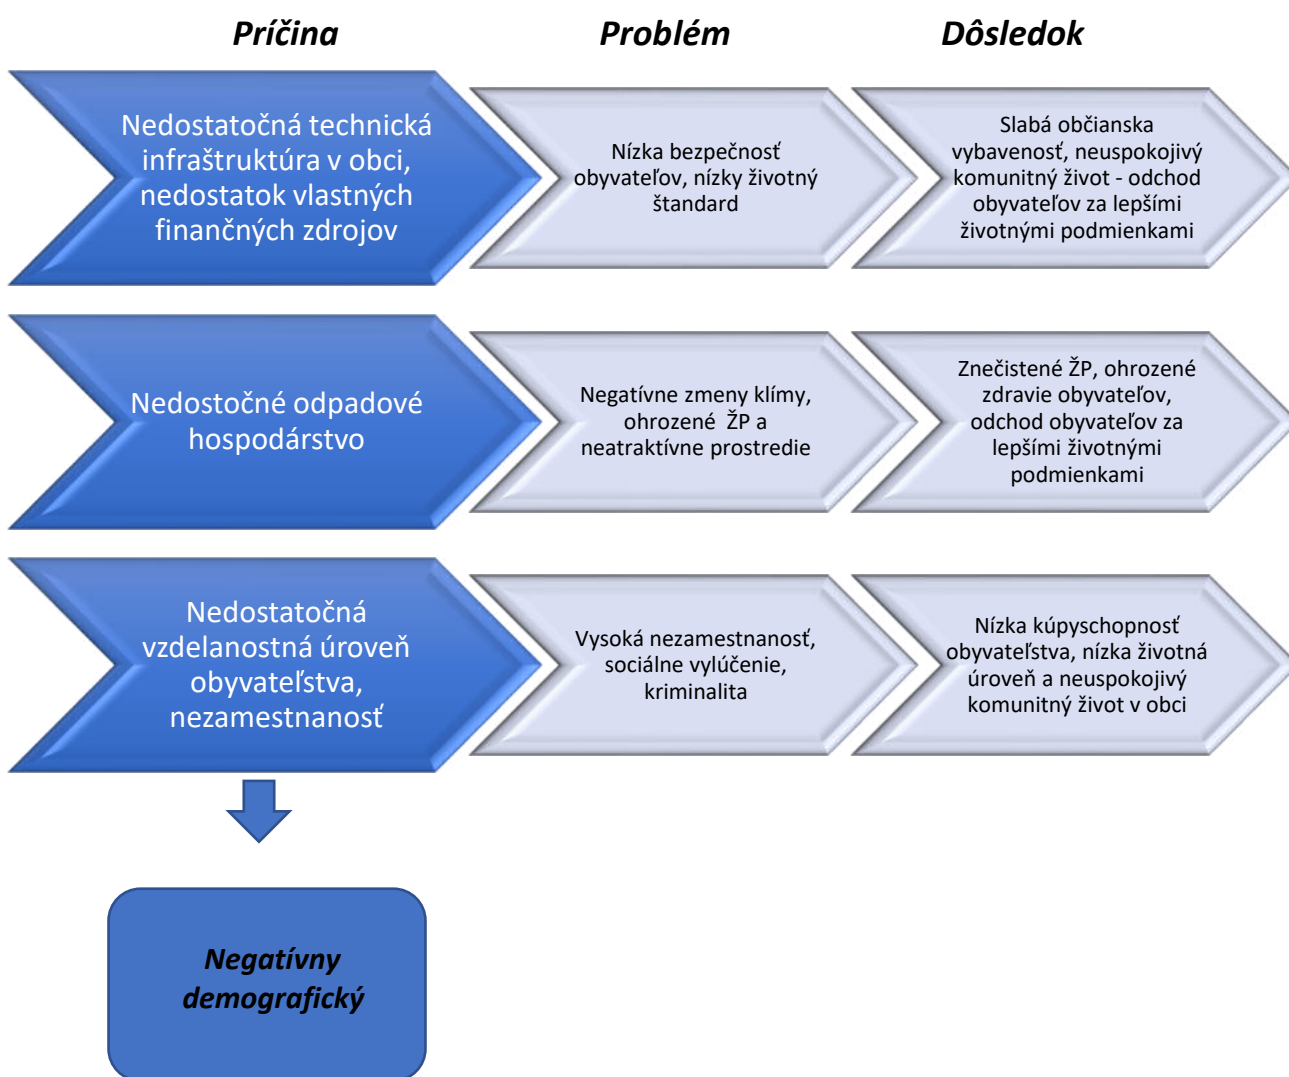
Príčina

Problém

Dôsledok

Nedostatočná technická infraštruktúra v obci, nedostatok vlastných finančných zdrojov

Nízka bezpečnosť obyvateľov, nízky životný štandard

Slabá občianska vybavenosť, neuspokojivý komunitný život - odchod obyvateľov za lepšími životnými podmienkami

Nedostočné odpadové hospodárstvo

Negatívne zmeny klímy, ohrozené ŽP a neatraktívne prostredie

Znečistené ŽP, ohrozené zdravie obyvateľov, odchod obyvateľov za lepšími životnými podmienkami

Nedostatočná vzdelanostná úroveň obyvateľstva, nezamestnanosť

Vysoká nezamestnanosť, sociálne vylúčenie, kriminalita

Nízka kúpyschopnosť obyvateľstva, nízka životná úroveň a neuspokojivý komunitný život v obci

Negatívny demografický